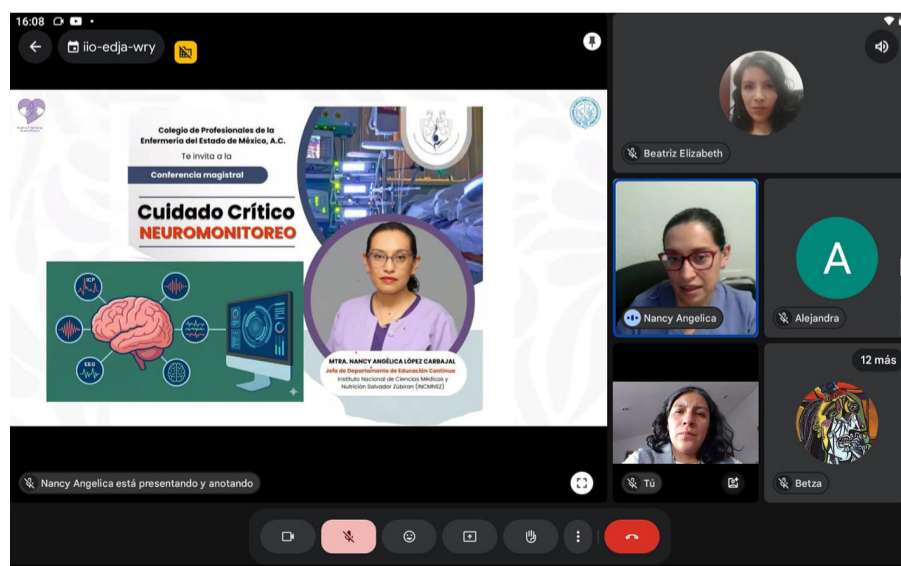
16:08

iio-edja-wry

Colegio de Profesionales de la Enfermería del Estado de México, A.C.

Te invita a la

Conferencia magistral

Cuidado Crítico

NEUROMONITOREO

ICP

EEG

MTRA. NANCY ANGÉLICA LÓPEZ CARBAJAL

Jefa de Departamento de Educación Continua

Instituto Nacional de Ciencias Médicas y Nutrición Salvador Zubirán (INCMNSZ)

Nancy Angelica está presentando y anotando

Beatriz Elizabeth

Nancy Angelica

A

Alejandra

12 más

Tú

Betza